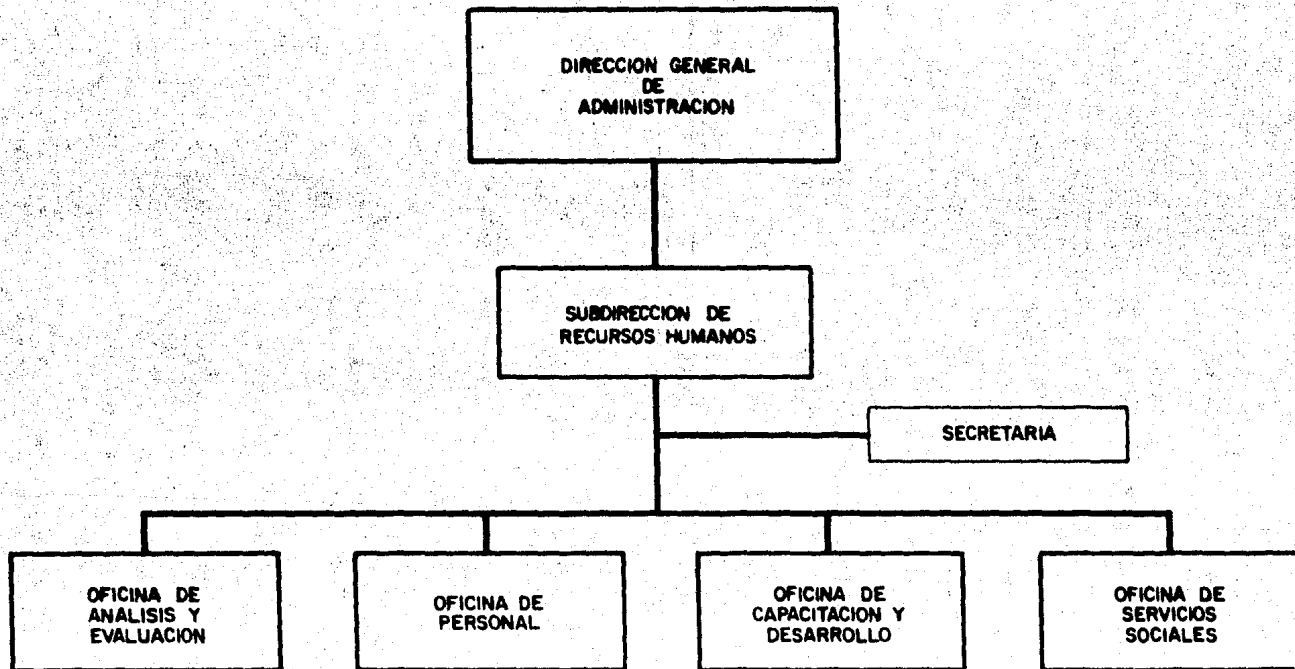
DIRECCION GENERAL DE ADMINISTRACION

SUBDIRECCION DE RECURSOS HUMANOS

SECRETARIA

OFICINA DE ANALISIS Y EVALUACION

OFICINA DE PERSONAL

OFICINA DE CAPACITACION Y DESARROLLO

OFICINA DE SERVICIOS SOCIALES